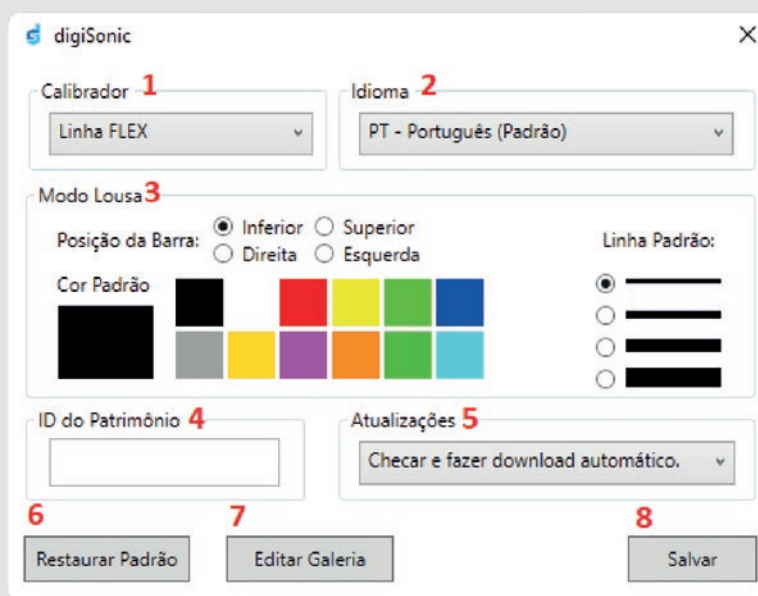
digiSonic

×

Calibrador 1

Linha FLEX

Idioma 2

PT - Português (Padrão)

Modo Lousa 3

Posição da Barra: Inferior Superior Direita Esquerda

Cor Padrão

Linha Padrão:

ID do Patrimônio 4

Atualizações 5

Checar e fazer download automático.

6

Restaurar Padrão

7

Editar Galeria

8

Salvar